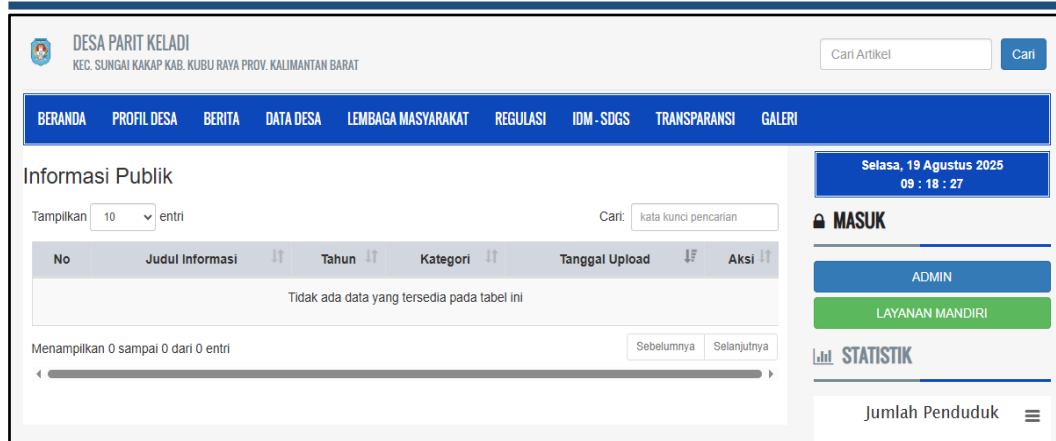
DESA PARIT KELADI
KEC. SUNGAI KAKAP KAB. KUBU RAYA PROV. KALIMANTAN BARAT

Cari Artikel
Cari

BERANDA PROFIL DESA BERITA DATA DESA LEMBAGA MASYARAKAT REGULASI IDM - SDGS TRANSPARANSI GALERI

Informasi Publik

Tampilkan 10 entri
Cari: kata kunci pencarian

| No | Judul Informasi | Tahun | Kategori | Tanggal Upload | Aksi |
|---|---|---|---|---|---|
| Tidak ada data yang tersedia pada tabel ini | | | | | |

Menampilkan 0 sampai 0 dari 0 entri
Sebelumnya Selanjutnya

Selasa, 19 Agustus 2025
09 : 18 : 27

MASUK

ADMIN
LAYANAN MANDIRI

STATISTIK

Jumlah Penduduk